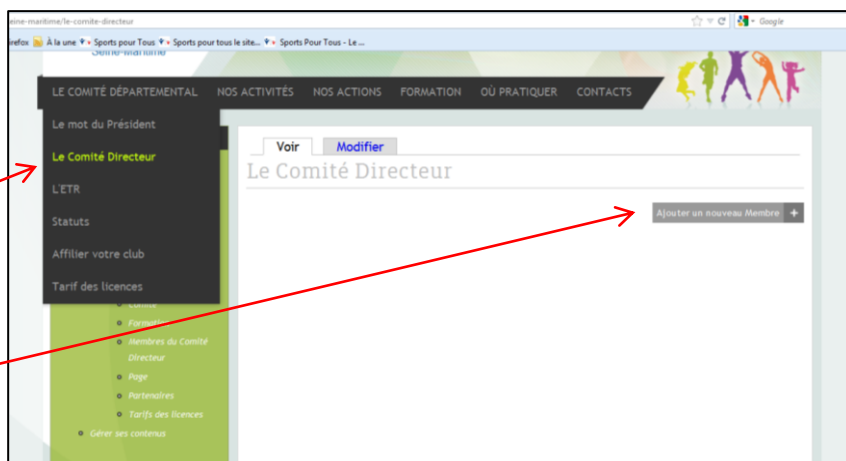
eine-maritime/le-comite-directeur

Google

irefox À la une Sports pour Tous Sports pour tous le site... Sports Pour Tous - Le ...

Seine-Maritime

LE COMITÉ DÉPARTEMENTAL NOS ACTIVITÉS NOS ACTIONS FORMATION OÙ PRATIQUER CONTACTS

Le mot du Président

Le Comité Directeur

L'ETR

Statuts

Affilier votre club

Tarif des licences

Comité

Formation

Membres du Comité Directeur

Page

Partenaires

Tarifs des licences

Gérer ses contenus

Voir Modifier

Le Comité Directeur

Ajouter un nouveau Membre +